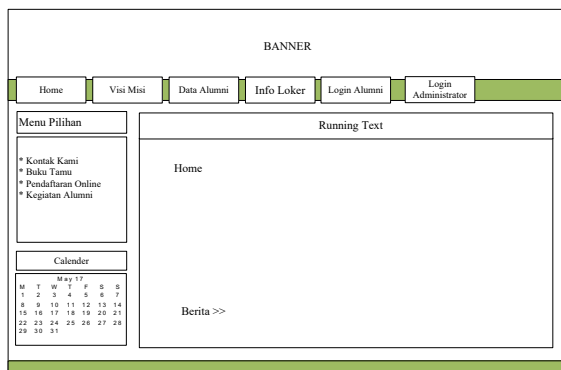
BANNER

Home

Visi Misi

Data Alumni

Info Loker

Login Alumni

Login Administrator

Menu Pilihan

Running Text

* Kontak Kami
* Buku Tamu
* Pendaftaran Online
* Kegiatan Alumni

Home

Calender

May 17

| M | T | W | T | F | S | S |
|---|---|---|---|---|---|---|
| 1 | 2 | 3 | 4 | 5 | 6 | 7 |
| 8 | 9 | 10 | 11 | 12 | 13 | 14 |
| 15 | 16 | 17 | 18 | 19 | 20 | 21 |
| 22 | 23 | 24 | 25 | 26 | 27 | 28 |
| 29 | 30 | 31 | | | | |

Berita >>